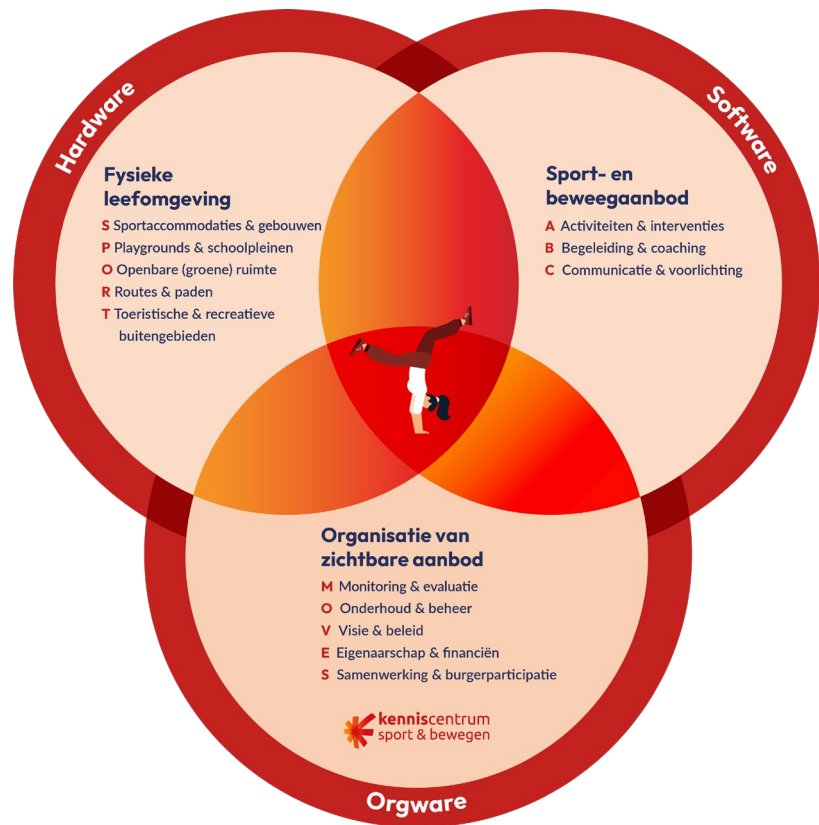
Hardware

Fysieke leefomgeving

S Sportaccommodaties & gebouwen
P Playgrounds & schoolpleinen
O Openbare (groene) ruimte
R Routes & paden
T Toeristische & recreatieve buitengebieden

Software

Sport- en beweegaanbod

A Activiteiten & interventies
B Begeleiding & coaching
C Communicatie & voorlichting

Organisatie van zichtbare aanbod

M Monitoring & evaluatie
O Onderhoud & beheer
V Visie & beleid
E Eigenaarschap & financiën
S Samenwerking & burgerparticipatie

kenniscentrum sport & bewegen

Orgware